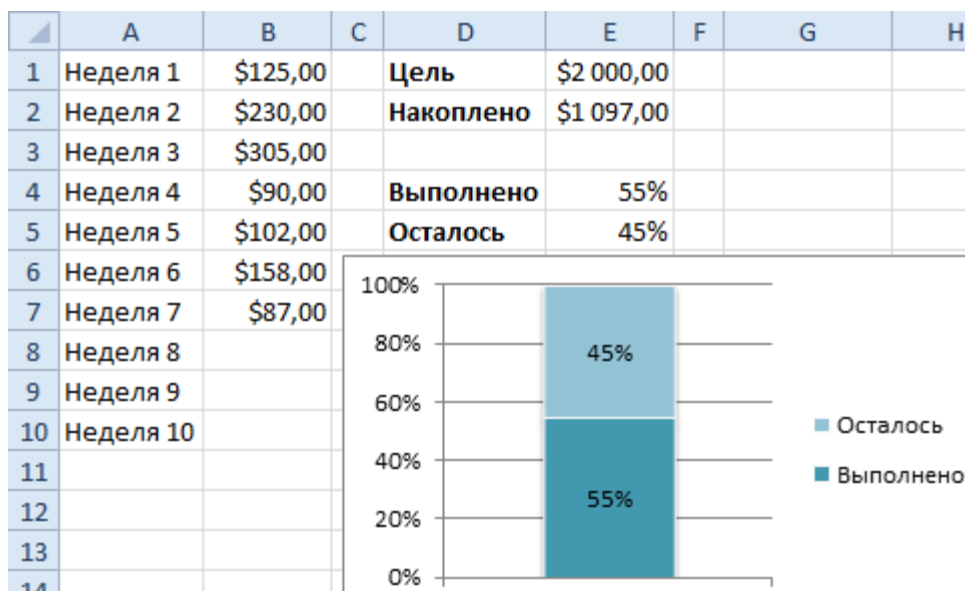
| | A | B | C | D | E | F | G | H |
|---|---|---|---|---|---|---|---|---|
| 1 | Неделя 1 | $125,00 | | Цель | $2 000,00 | | | |
| 2 | Неделя 2 | $230,00 | | Накоплено | $1 097,00 | | | |
| 3 | Неделя 3 | $305,00 | | | | | | |
| 4 | Неделя 4 | $90,00 | | Выполнено | 55% | | | |
| 5 | Неделя 5 | $102,00 | | Осталось | 45% | | | |
| 6 | Неделя 6 | $158,00 | | | | | | |
| 7 | Неделя 7 | $87,00 | | | | | | |
| 8 | Неделя 8 | | | | | | | |
| 9 | Неделя 9 | | | | | | | |
| 10 | Неделя 10 | | | | | | | |
| 11 | | | | | | | | |
| 12 | | | | | | | | |
| 13 | | | | | | | | |
| 14 | | | | | | | | |

100%
80%
60%
40%
20%
0%
45%
55%
Осталось
Выполнено